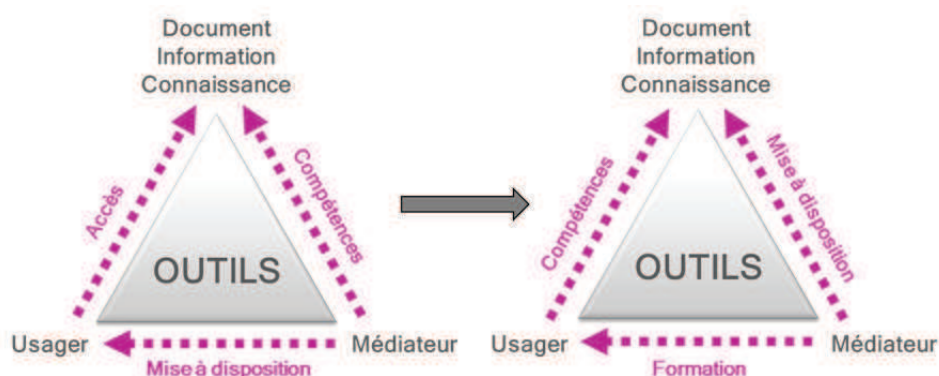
Document
Information
Connaissance

Accès

Compétences

OUTILS

Usager

Médiateur

Mise à disposition

Document
Information
Connaissance

Compétences

Mise à disposition

OUTILS

Usager

Médiateur

Formation